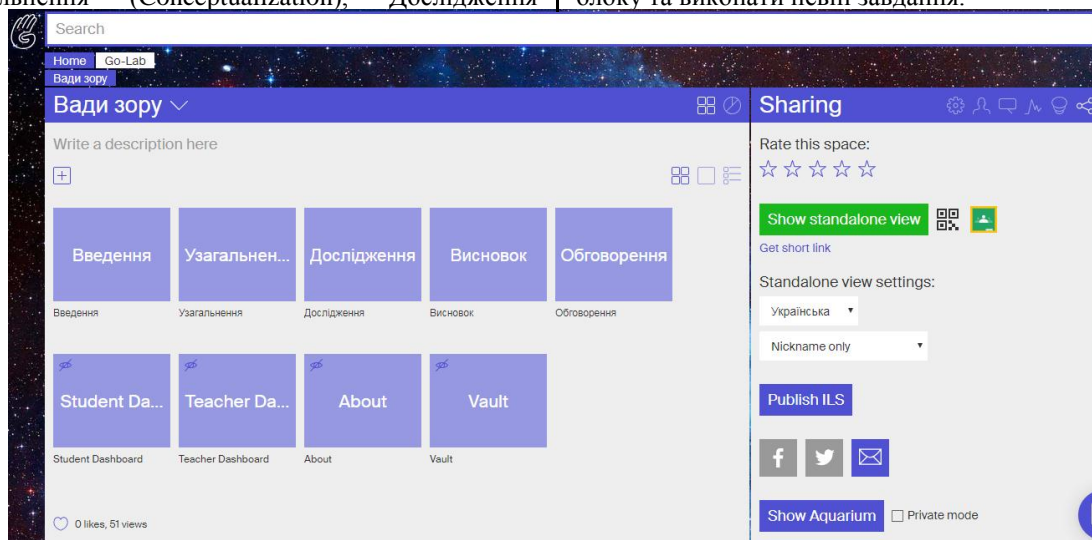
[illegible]ювлення (Conceptualization), Дослідження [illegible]блоку та виконати певні завдання.

Search

Home Go-Lab
Вади зору

Вади зору

Write a description here

Введення
Введення

Узагальнен...
Узагальнення

Дослідження
Дослідження

Висновок
Висновок

Обговорення
Обговорення

Student Da...
Student Dashboard

Teacher Da...
Teacher Dashboard

About
About

Vault
Vault

0 likes, 51 views

Sharing

Rate this space:

Show standalone view

Get short link

Standalone view settings:

Українська

Nickname only

Publish ILS

Show Aquarium

Private mode